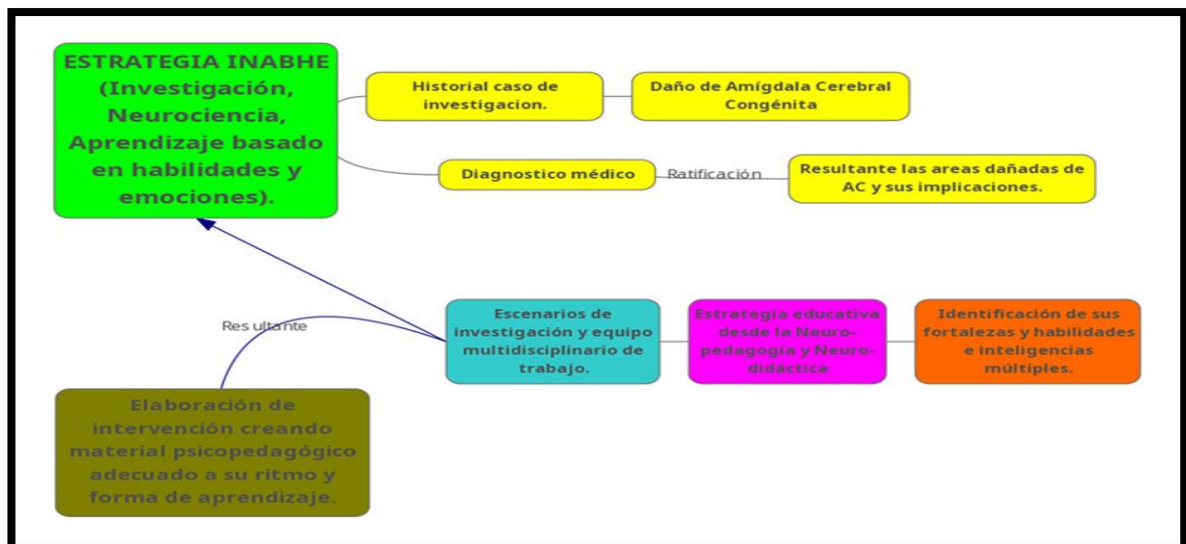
ESTRATEGIA INABHE (Investigación, Neurociencia, Aprendizaje basado en habilidades y emociones).

Historial caso de investigacion.

Daño de Amígdala Cerebral Congénita

Diagnostico médico

Ratificación

Resultante las areas dañadas de AC y sus implicaciones.

Resultante

Escenarios de investigación y equipo multidisciplinario de trabajo.

Estrategia educativa desde la Neuropedagogía y Neurodidáctica

Identificación de sus fortalezas y habilidades e inteligencias múltiples.

Elaboración de intervención creando material psicopedagógico adecuado a su ritmo y forma de aprendizaje.